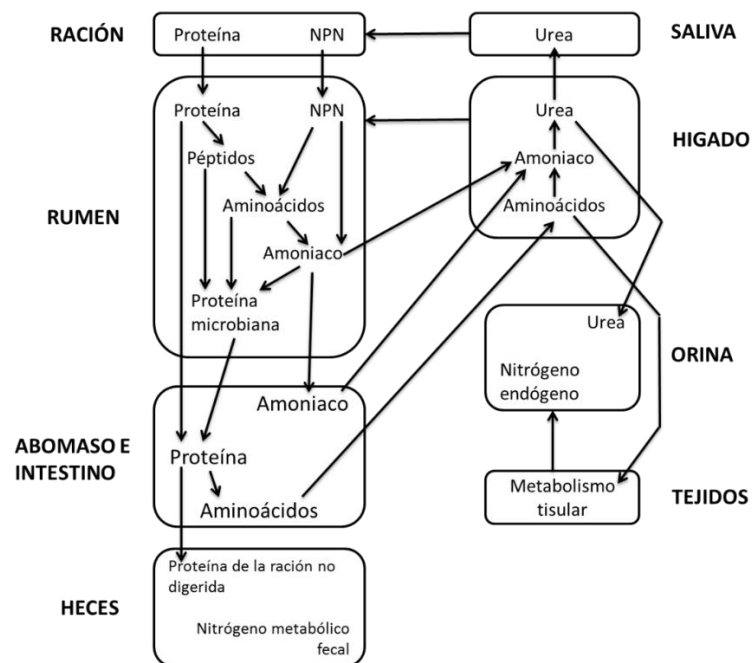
RACIÓN

Proteína NPN

SALIVA

Urea

Proteína NPN

Péptidos

Aminoácidos

Amoniaco

Proteína microbiana

RUMEN

Urea

Amoniaco

Aminoácidos

HIGADO

Urea

Nitrógeno endógeno

ORINA

Amoniaco

Proteína

Aminoácidos

ABOMASO E INTESTINO

Metabolismo tisular

TEJIDOS

Proteína de la ración no digerida

Nitrógeno metabólico fecal

HECES